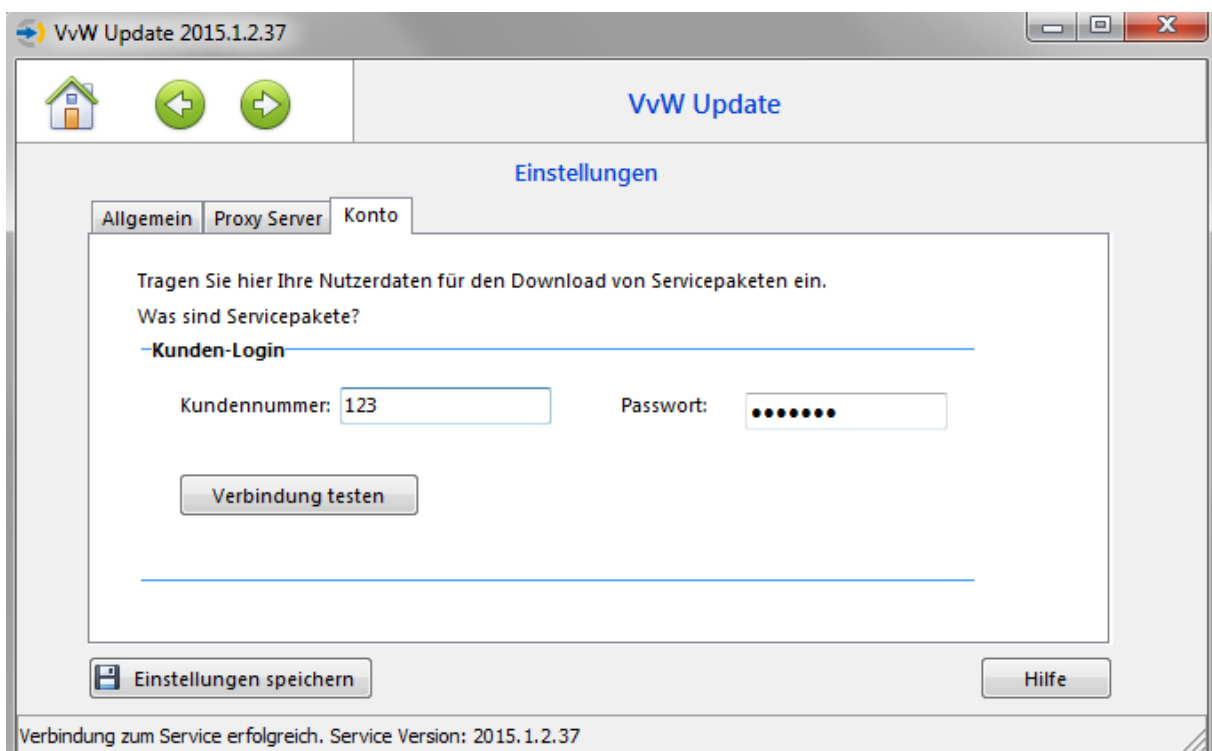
VvW Update 2015.1.2.37

VvW Update

Einstellungen

Allgemein | Proxy Server | Konto

Tragen Sie hier Ihre Nutzerdaten für den Download von Servicepaketen ein.

Was sind Servicepakete?

Kunden-Login

Kundennummer: 123

Passwort: •••••••

Verbindung testen

Einstellungen speichern

Hilfe

Verbindung zum Service erfolgreich. Service Version: 2015.1.2.37